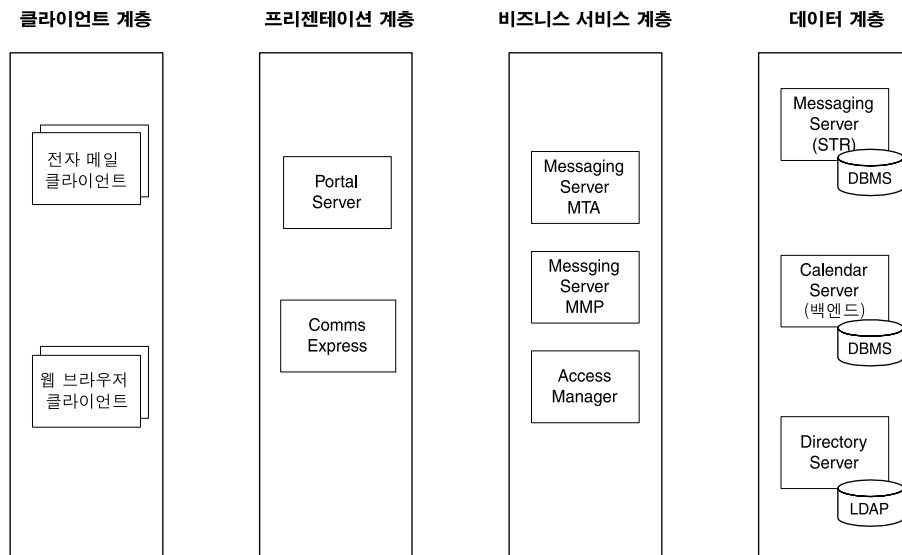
클라이언트 계층

전자 메일 클라이언트

웹 브라우저 클라이언트

프리젠테이션 계층

Portal Server

Comms Express

비즈니스 서비스 계층

Messaging Server MTA

Messging Server MMP

Access Manager

데이터 계층

Messaging Server (STR)

DBMS

Calendar Server (백엔드)

DBMS

Directory Server

LDAP